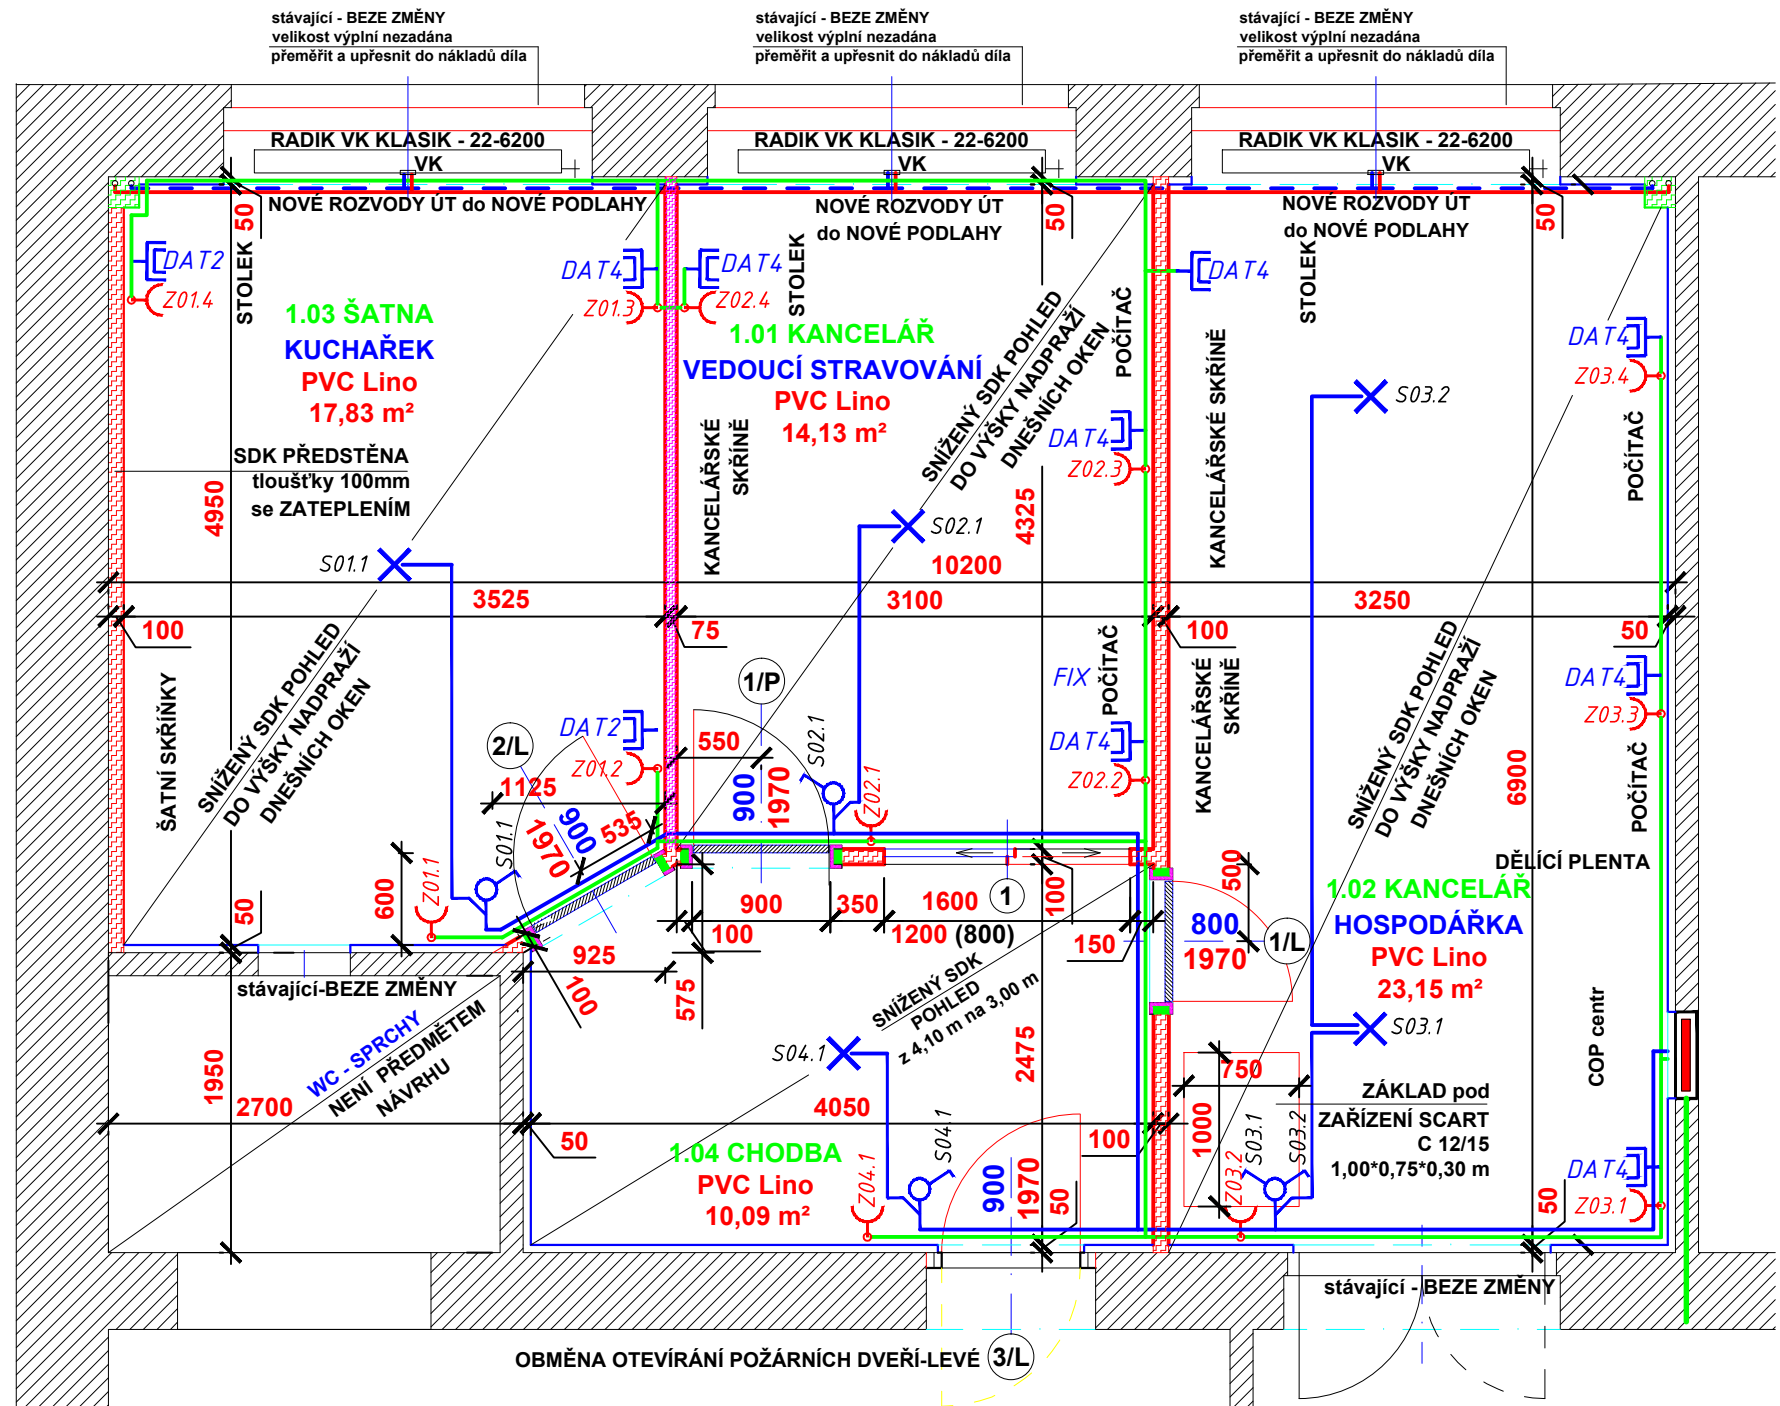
stávající - BEZE ZMĚNY
velikost výplní nezadána
přeměřit a upřesnit do nákladů díla

stávající - BEZE ZMĚNY
velikost výplní nezadána
přeměřit a upřesnit do nákladů díla

stávající - BEZE ZMĚNY
velikost výplní nezadána
přeměřit a upřesnit do nákladů díla

RADIK VK KLASIK - 22-6200
VK

RADIK VK KLASIK - 22-6200
VK

RADIK VK KLASIK - 22-6200
VK

NOVÉ ROZVODY ÚT do NOVÉ PODLAHY

NOVÉ ROZVODY ÚT do NOVÉ PODLAHY

NOVÉ ROZVODY ÚT do NOVÉ PODLAHY

50 50 50

DAT2
Z01.4
STOLEK
1.03 ŠATNA
KUCHAŘEK
PVC Lino
17,83 m²
DAT4
Z01.3
DAT4
Z02.4
STOLEK
1.01 KANCELÁŘ
VEDOUCÍ STRAVOVÁNÍ
PVC Lino
14,13 m²
SNÍŽENÝ SDK POHLED DO VÝŠKY NADPRAŽÍ DNEŠNÍCH OKEN
POČÍTAČ
DAT4
STOLEK
KANCELÁŘSKÉ SKŘÍNĚ
DAT4
Z03.4
S03.2
POČÍTAČ
DAT4
Z02.3
SDK PŘEDSTĚNA
tloušťky 100mm
se ZATEPLENÍM
4950
KANCELÁŘSKÉ SKŘÍNĚ
4325
S02.1
10200
S01.1
3525
3100
3250
100
75
100
50
ŠATNÍ SKŘÍŇKY
SNÍŽENÝ SDK POHLED DO VÝŠKY NADPRAŽÍ DNEŠNÍCH OKEN
1/P
FIX
POČÍTAČ
KANCELÁŘSKÉ SKŘÍNĚ
SNÍŽENÝ SDK POHLED DO VÝŠKY NADPRAŽÍ DNEŠNÍCH OKEN
DAT4
Z03.3
2/L
DAT2
550
S02.1
DAT4
Z02.2
6900
POČÍTAČ
Z01.2
1125
900
1970
Z02.1
S01.1
1970
900
535
DĚLÍCÍ PLENTA
500
1.02 KANCELÁŘ
HOSPODÁŘKA
PVC Lino
23,15 m²
600
Z01.1
50
900
350
1600
1
100
800
1970
1/L
100
1200 (800)
150
925
100
575
stávající-BEZE ZMĚNY
SNÍŽENÝ SDK POHLED z 4,10 m na 3,00 m
S03.1
WC - SPRCHY
NENÍ PŘEDMĚTEM NÁVRHU
S04.1
2475
750
ZÁKLAD pod
ZAŘÍZENÍ SCART
C 12/15
1,00*0,75*0,30 m
COP centr
1950
2700
4050
50
100
1000
1.04 CHODBA
PVC Lino
10,09 m²
S04.1
Z04.1
900
1970
50
Z03.2
S03.1
S03.2
DAT4
50
Z03.1
stávající - BEZE ZMĚNY
OBMĚNA OTEVÍRÁNÍ POŽÁRNÍCH DVEŘÍ-LEVÉ
3/L